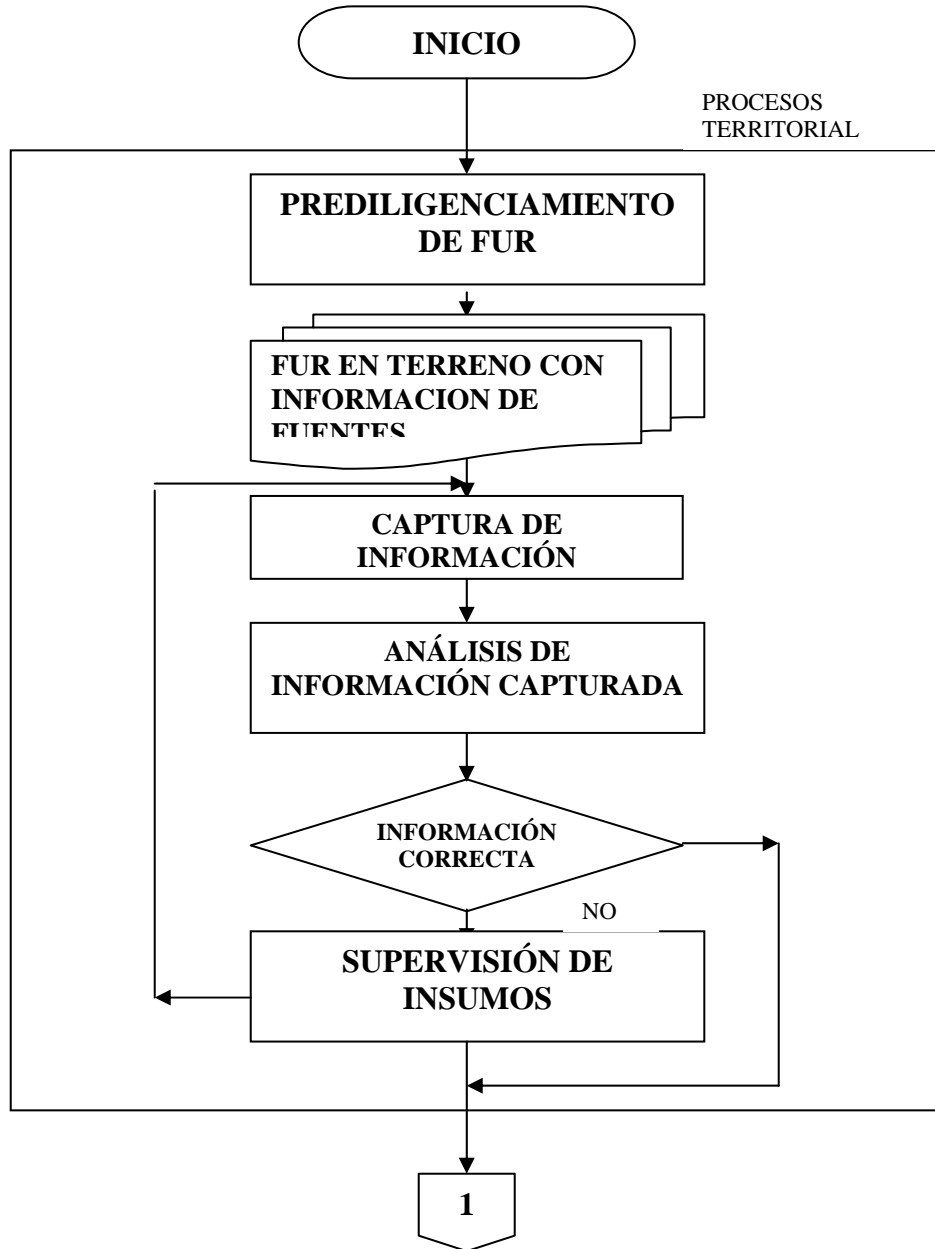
INICIO

PROCESOS TERRITORIAL

PREDILIGENCIAMIENTO DE FUR

FUR EN TERRENO CON INFORMACION DE FUENTES

CAPTURA DE INFORMACIÓN

ANÁLISIS DE INFORMACIÓN CAPTURADA

INFORMACIÓN CORRECTA

NO

SUPERVISIÓN DE INSUMOS

1